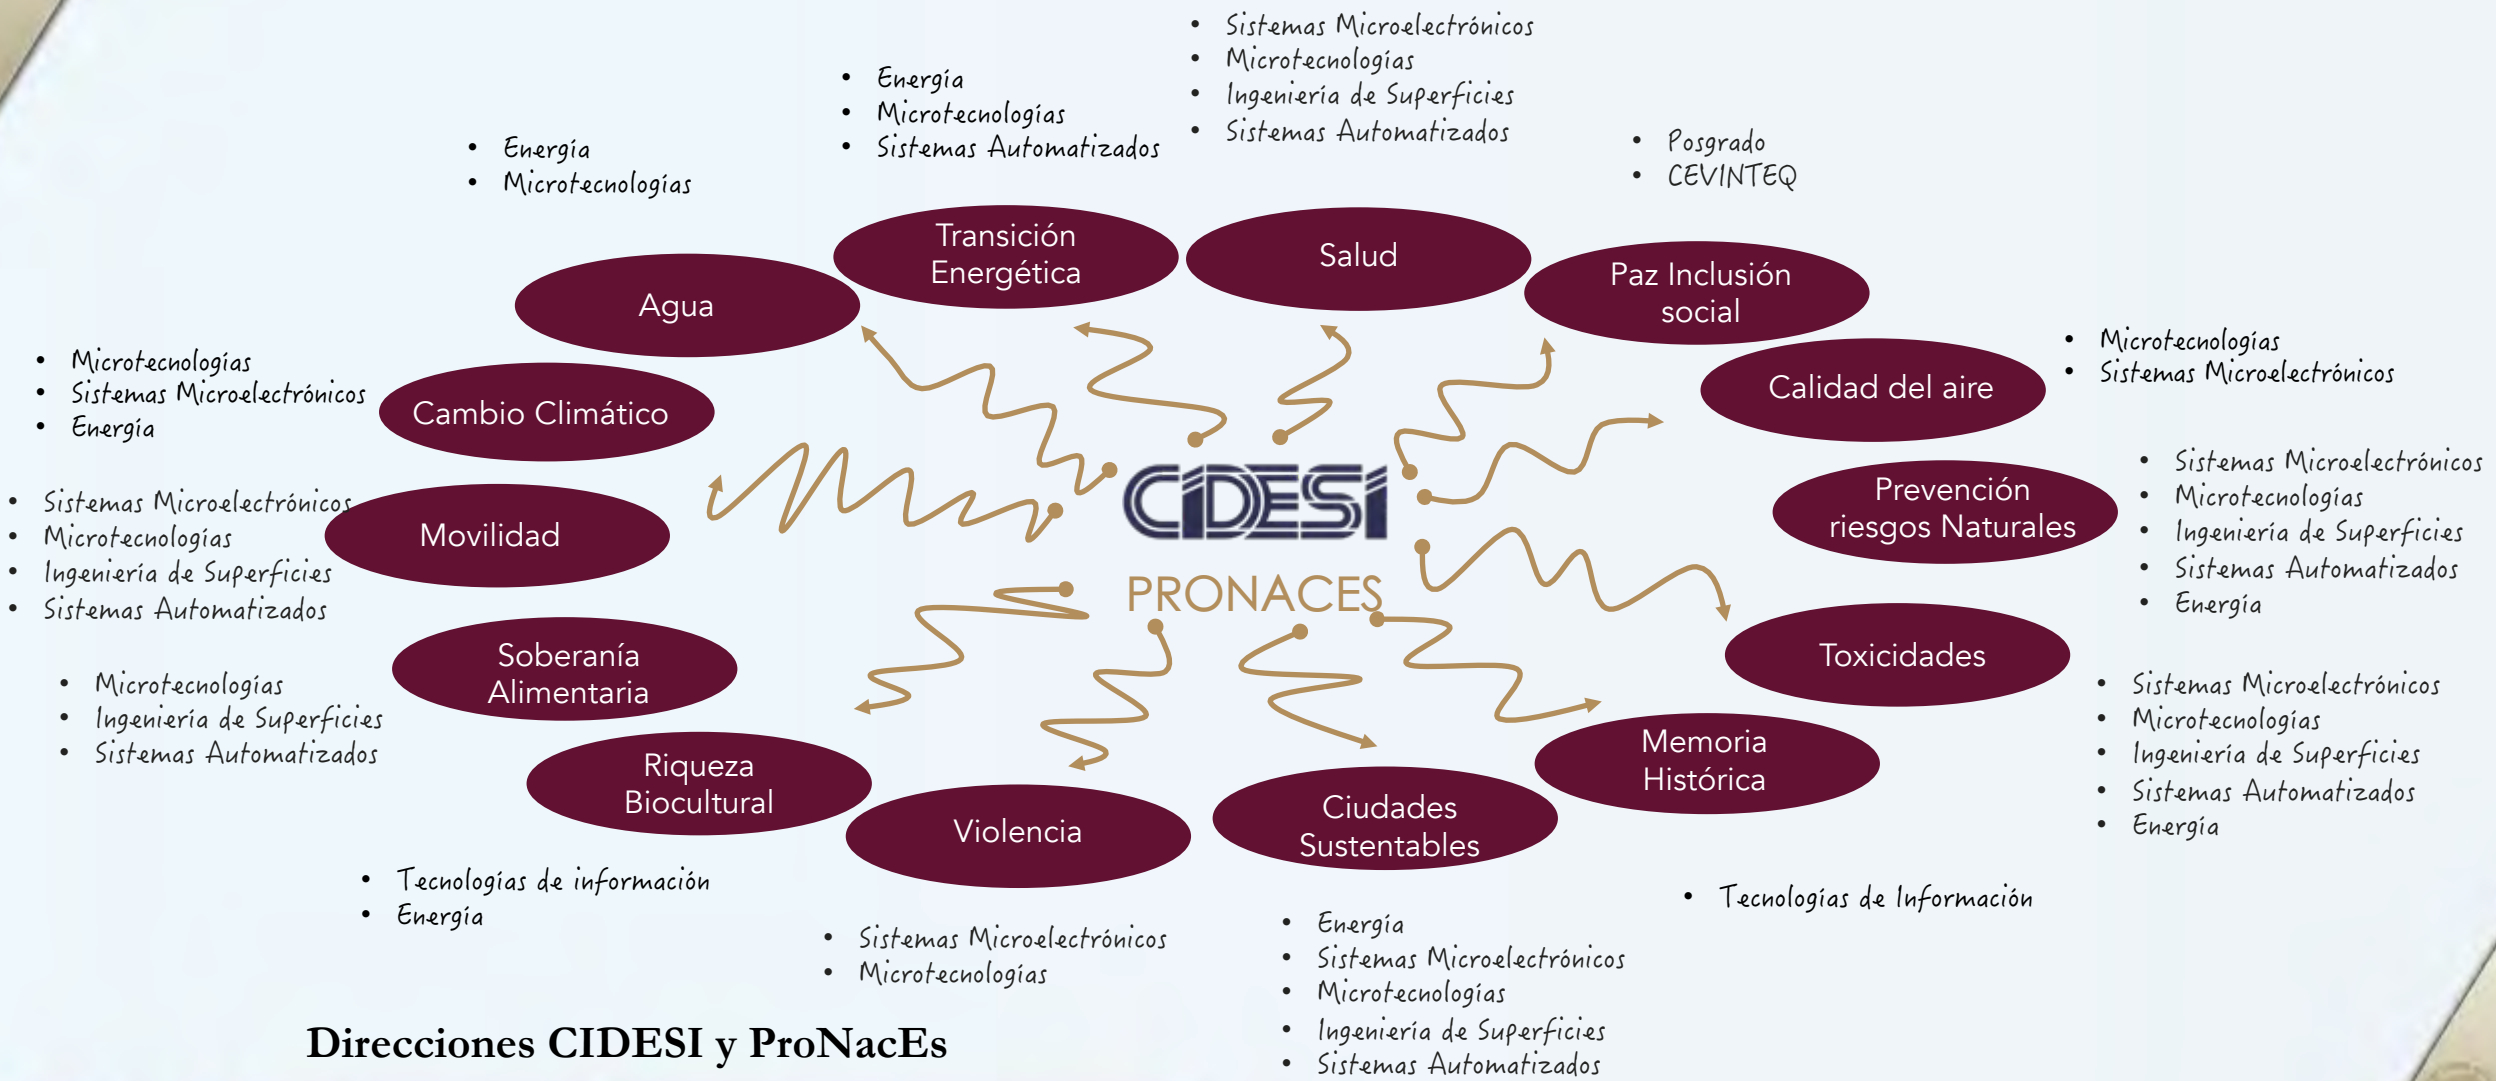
- Sistemas Microelectrónicos
- Microtecnologías
- Ingeniería de Superficies
- Sistemas Automatizados

- Energía
- Microtecnologías
- Sistemas Automatizados

- Energía
- Microtecnologías

- Posgrado
- CEVINTEQ

Transición Energética

Salud

Agua

Paz Inclusión social

- Microtecnologías
- Sistemas Microelectrónicos
- Energía

Cambio Climático

Calidad del aire

- Microtecnologías
- Sistemas Microelectrónicos

- Sistemas Microelectrónicos
- Microtecnologías
- Ingeniería de Superficies
- Sistemas Automatizados

Movilidad

CIDESI

PRONACES

Prevención riesgos Naturales

- Sistemas Microelectrónicos
- Microtecnologías
- Ingeniería de Superficies
- Sistemas Automatizados
- Energía

Soberanía Alimentaria

Toxicidades

- Microtecnologías
- Ingeniería de Superficies
- Sistemas Automatizados

Riqueza Biocultural

Violencia

Ciudades Sustentables

Memoria Histórica

- Sistemas Microelectrónicos
- Microtecnologías
- Ingeniería de Superficies
- Sistemas Automatizados
- Energía

- Tecnologías de información
- Energía

- Sistemas Microelectrónicos
- Microtecnologías

- Energía
- Sistemas Microelectrónicos
- Microtecnologías
- Ingeniería de Superficies
- Sistemas Automatizados

- Tecnologías de Información

Direcciones CIDESI y ProNacEs